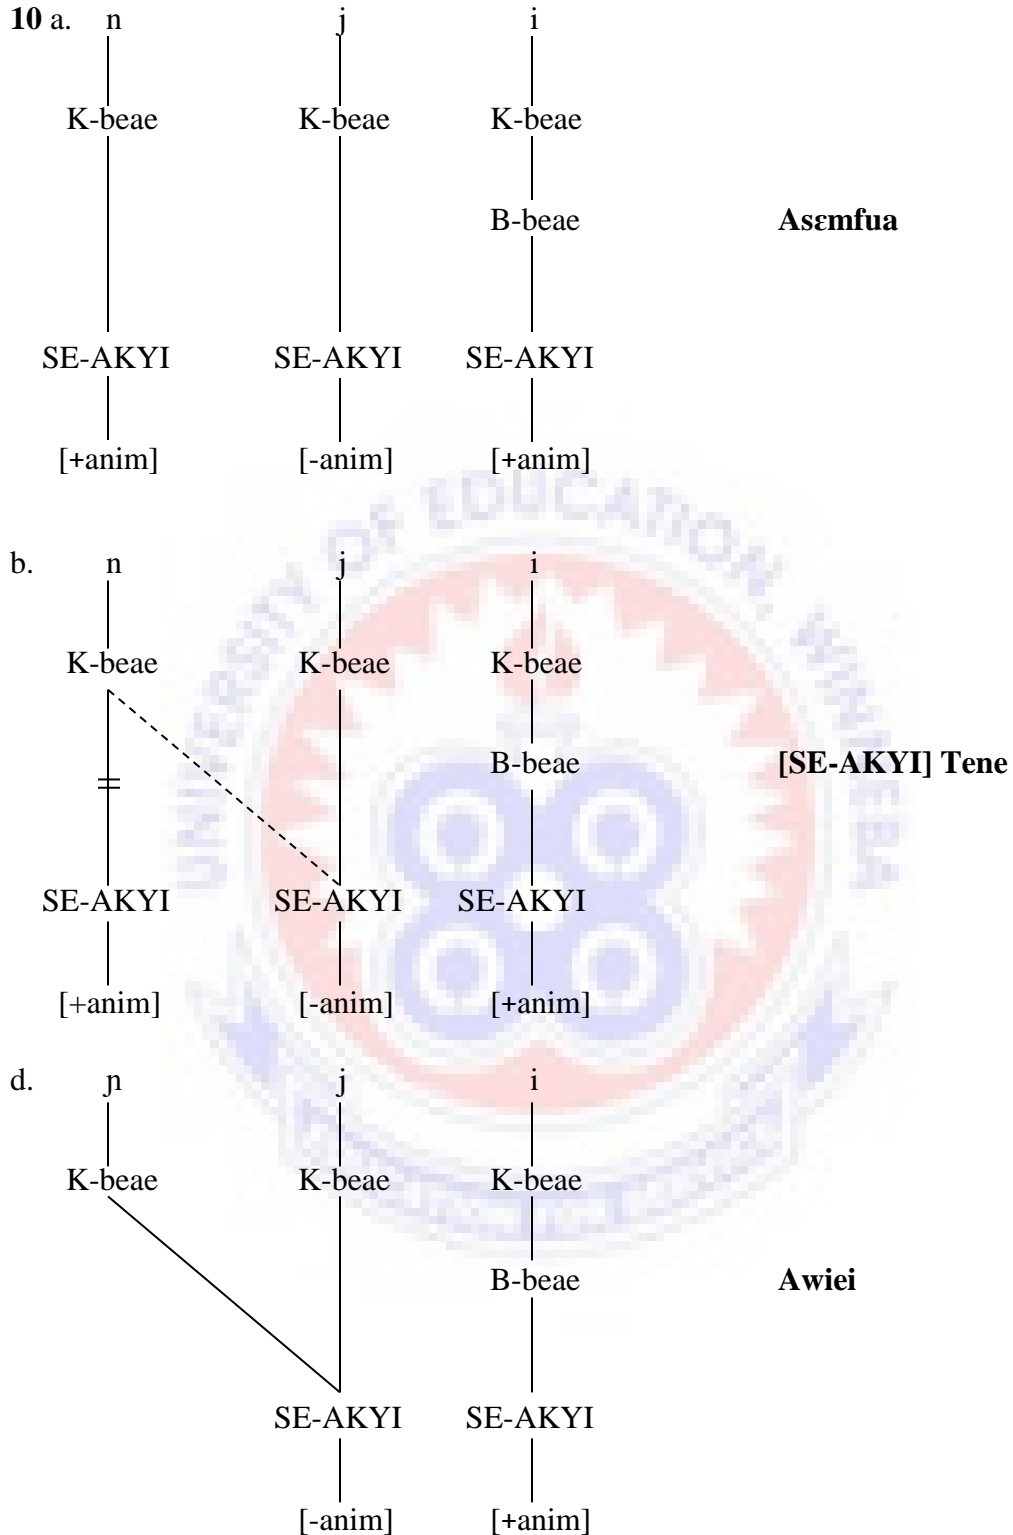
**10** a. n j i

K-beae K-beae K-beae

B-beae **Asɛmfua**

SE-AKYI SE-AKYI SE-AKYI

[+anim] [-anim] [+anim]

b. n j i

K-beae K-beae K-beae

B-beae **[SE-AKYI] Tene**

SE-AKYI SE-AKYI SE-AKYI

[+anim] [-anim] [+anim]

d. ɲ j i

K-beae K-beae K-beae

B-beae **Awiei**

SE-AKYI SE-AKYI

[-anim] [+anim]